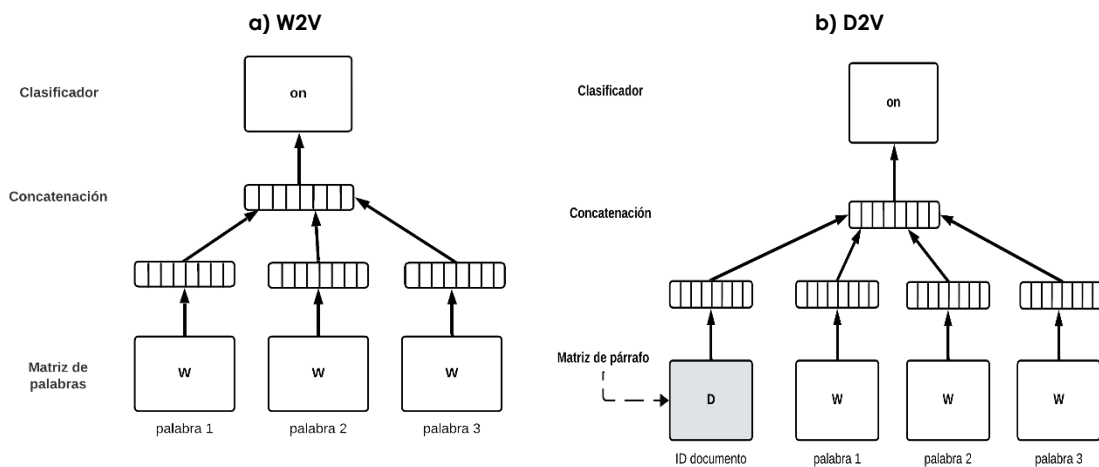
a) W2V

Clasificador

on

Concatenación

Matriz de palabras

W

W

W

palabra 1

palabra 2

palabra 3

b) D2V

Clasificador

on

Concatenación

Matriz de párrafo

D

W

W

W

ID documento

palabra 1

palabra 2

palabra 3